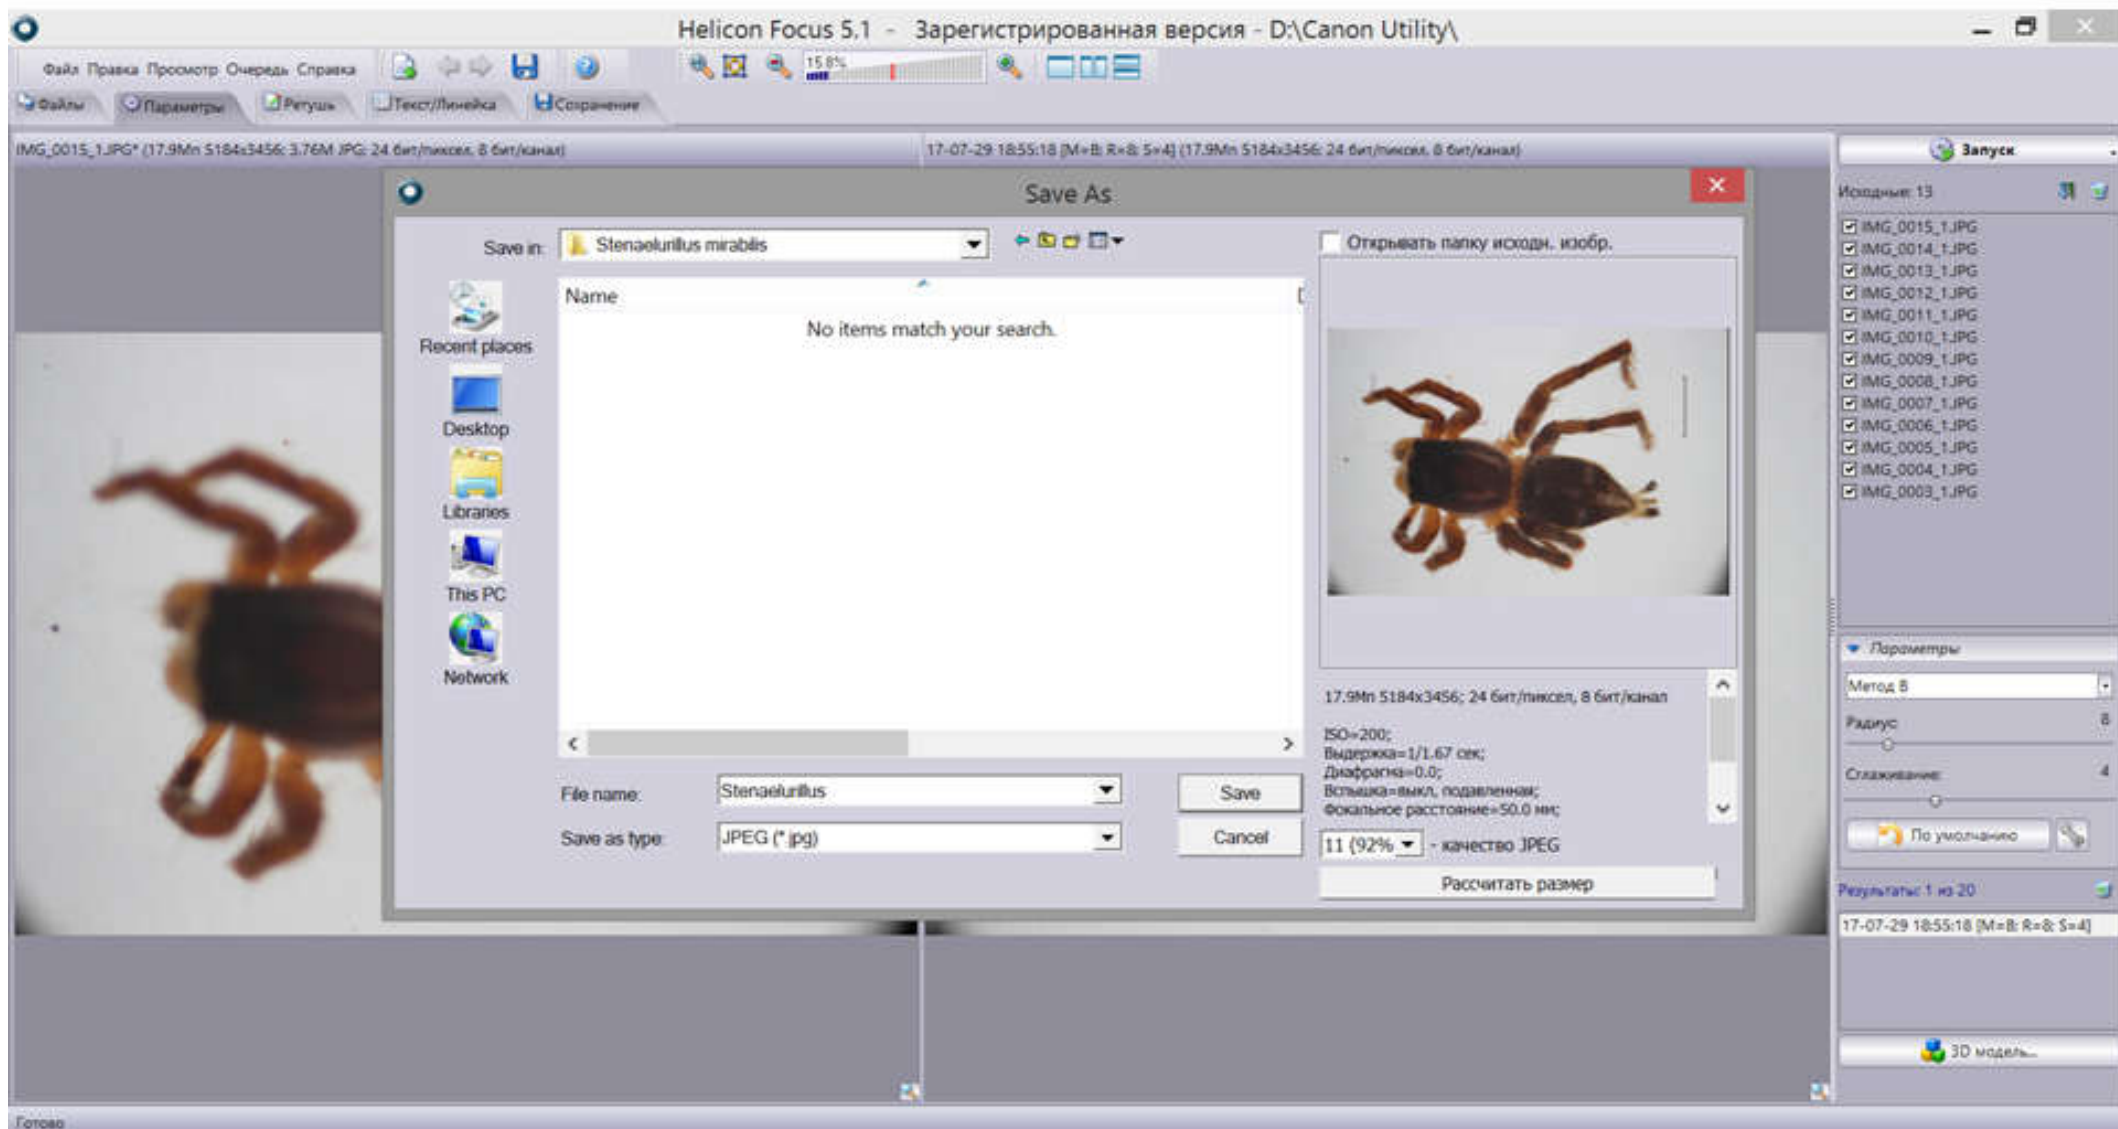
Helicon Focus 5.1 - Зарегистрированная версия - D:\Canon Utility\

Файл Правка Просмотр Очередь Справка

15.8%

Файлы Параметры Ретушь Текст/Линейка Сохранение

IMG_0015_1.JPG* (17.9Мп 5184x3456: 3.76M JPG: 24 бит/пиксел, 8 бит/канал)

17-07-29 18:55:18 [M=B: R=8: S=4] (17.9Мп 5184x3456: 24 бит/пиксел, 8 бит/канал)

Запуск

Исходные: 13

IMG_0015_1.JPG
IMG_0014_1.JPG
IMG_0013_1.JPG
IMG_0012_1.JPG
IMG_0011_1.JPG
IMG_0010_1.JPG
IMG_0009_1.JPG
IMG_0008_1.JPG
IMG_0007_1.JPG
IMG_0006_1.JPG
IMG_0005_1.JPG
IMG_0004_1.JPG
IMG_0003_1.JPG

Save As

Save in: Stenaelurillus mirabilis

Открывать папку исходн. изобр.

Recent places
Desktop
Libraries
This PC
Network

Name

No items match your search.

17.9Мп 5184x3456; 24 бит/пиксел, 8 бит/канал

ISO=200;
Выдержка=1/1.67 сек;
Диафрагма=0.0;
Вспышка=выкл, подавленная;
Фокальное расстояние=50.0 мм;

File name: Stenaelurillus

Save as type: JPEG (*.jpg)

Save

Cancel

11 (92% - качество JPEG

Рассчитать размер

Параметры

Метод B

Радиус 8

Сглаживание 4

По умолчанию

Результаты: 1 из 20

17-07-29 18:55:18 [M=B: R=8: S=4]

3D модель...

Готово